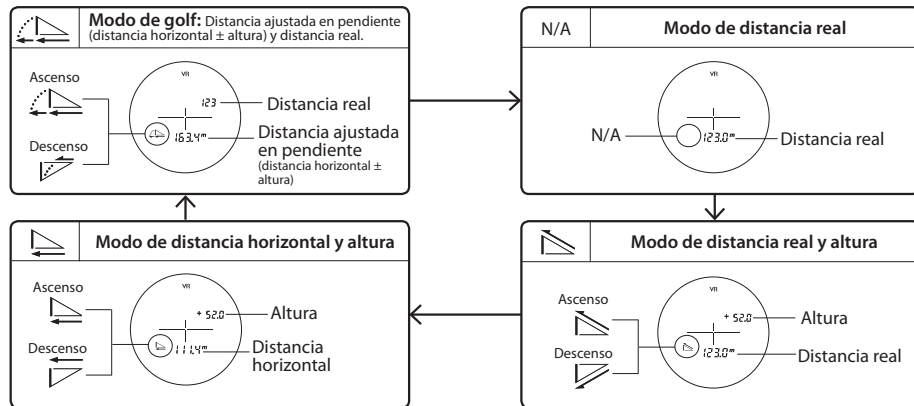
**Modo de golf:** Distancia ajustada en pendiente (distancia horizontal ± altura) y distancia real.

Ascenso

Descenso

VR

123

163.4m

Distancia real

Distancia ajustada en pendiente
(distancia horizontal ± altura)

N/A

**Modo de distancia real**

VR

N/A

123.0m

Distancia real

**Modo de distancia real y altura**

Ascenso

Descenso

VR

+ 52.0

123.0m

Altura

Distancia real

**Modo de distancia horizontal y altura**

Ascenso

Descenso

VR

+ 52.0

111.4m

Altura

Distancia horizontal